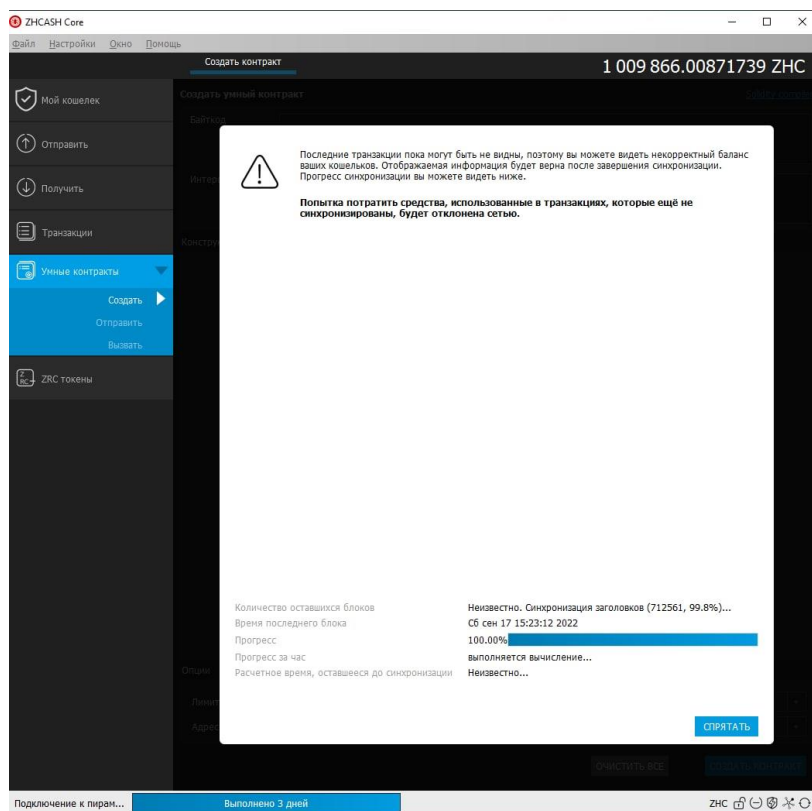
ZHCASH Core

Файл Настройки Окно Помощь

Создать контракт

1 009 866.00871739 ZHC

Мой кошелек

Отправить

Получить

Транзакции

Умные контракты

Создать

Отправить

Вызвать

ZRC токены

Создать умный контракт

Байткод

Интер

Констр

Опции

Лими

Адре

Последние транзакции пока могут быть не видны, поэтому вы можете видеть некорректный баланс ваших кошельков. Отображаемая информация будет верна после завершения синхронизации. Прогресс синхронизации вы можете видеть ниже.

Попытка потратить средства, использованные в транзакциях, которые ещё не синхронизированы, будет отклонена сетью.

Количество оставшихся блоков | Неизвестно. Синхронизация заголовков (712561, 99.8%)...
Время последнего блока | Сб сен 17 15:23:12 2022
Прогресс | 100.00%
Прогресс за час | выполняется вычисление...
Расчетное время, оставшееся до синхронизации | Неизвестно...

СПРЯТАТЬ

ОЧИСТИТЬ ВСЕ

Подключение к пирам...

Выполнено 3 дней

ZHC